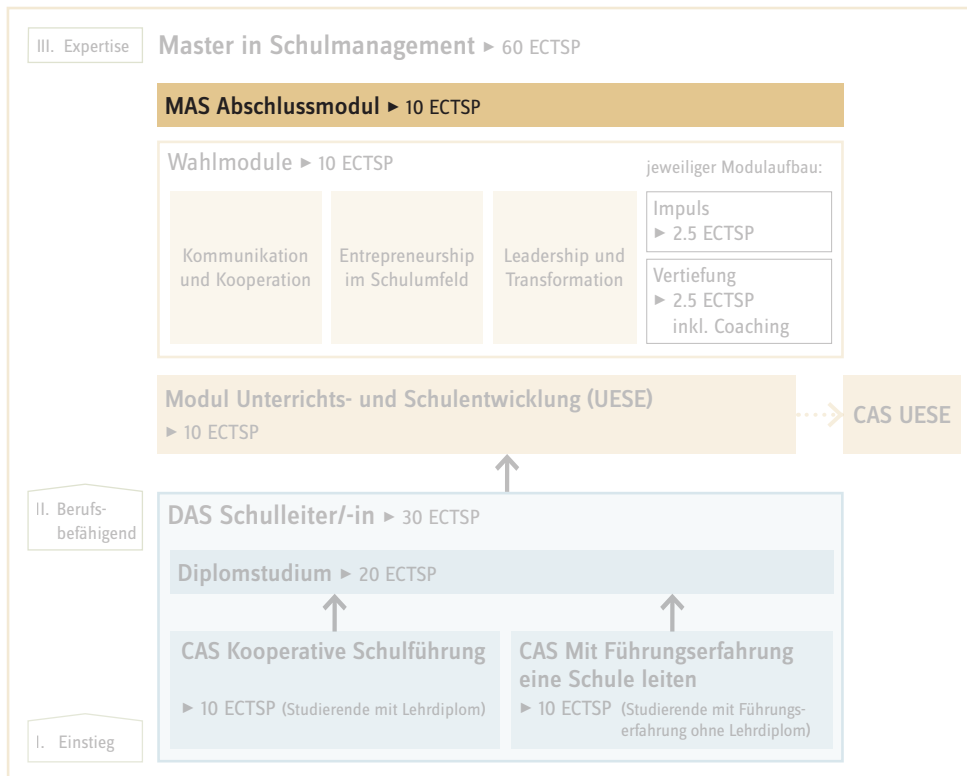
III. Expertise

Master in Schulmanagement ► 60 ECTSP

MAS Abschlussmodul ► 10 ECTSP

Wahlmodule ► 10 ECTSP

jeweiliger Modulaufbau:

Kommunikation und Kooperation

Entrepreneurship im Schulumfeld

Leadership und Transformation

Impuls ► 2.5 ECTSP

Vertiefung ► 2.5 ECTSP inkl. Coaching

Modul Unterrichts- und Schulentwicklung (UESE) ► 10 ECTSP

CAS UESE

II. Berufsbefähigend

DAS Schulleiter/-in ► 30 ECTSP

Diplomstudium ► 20 ECTSP

CAS Kooperative Schulführung

► 10 ECTSP (Studierende mit Lehrdiplom)

CAS Mit Führungserfahrung eine Schule leiten

► 10 ECTSP (Studierende mit Führungserfahrung ohne Lehrdiplom)

I. Einstieg